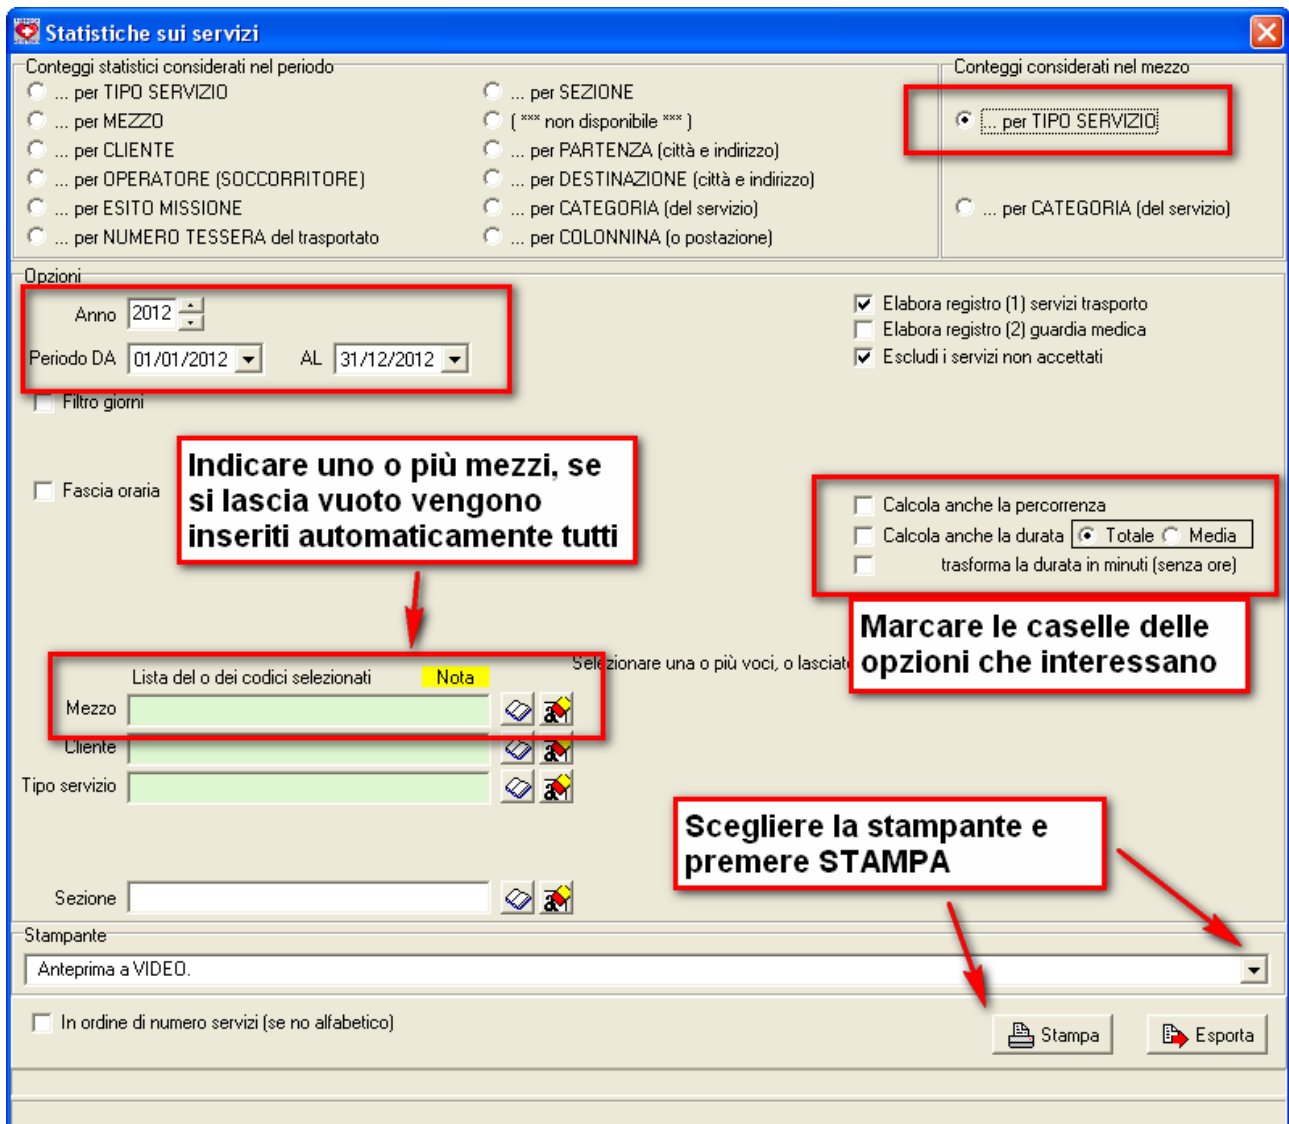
Statistiche sui servizi

Conteggi statistici considerati nel periodo
... per TIPO SERVIZIO
... per MEZZO
... per CLIENTE
... per OPERATORE (SOCCORRITORE)
... per ESITO MISSIONE
... per NUMERO TESSERA del trasportato
... per SEZIONE
( *** non disponibile *** )
... per PARTENZA (città e indirizzo)
... per DESTINAZIONE (città e indirizzo)
... per CATEGORIA (del servizio)
... per COLONNINA (o postazione)

Conteggi considerati nel mezzo
... per TIPO SERVIZIO
... per CATEGORIA (del servizio)

Opzioni
Anno 2012
Periodo DA 01/01/2012 AL 31/12/2012
Filtro giorni
Elabora registro (1) servizi trasporto
Elabora registro (2) guardia medica
Escludi i servizi non accettati

Indicare uno o più mezzi, se si lascia vuoto vengono inseriti automaticamente tutti

Fascia oraria

Calcola anche la percorrenza
Calcola anche la durata Totale Media
trasforma la durata in minuti (senza ore)

Marcare le caselle delle opzioni che interessano

Lista del o dei codici selezionati Nota
Selezionare una o più voci, o lasciat
Mezzo
Cliente
Tipo servizio

Scegliere la stampante e premere STAMPA

Sezione

Stampante
Anteprima a VIDEO.

In ordine di numero servizi (se no alfabetico)
Stampa
Esporta